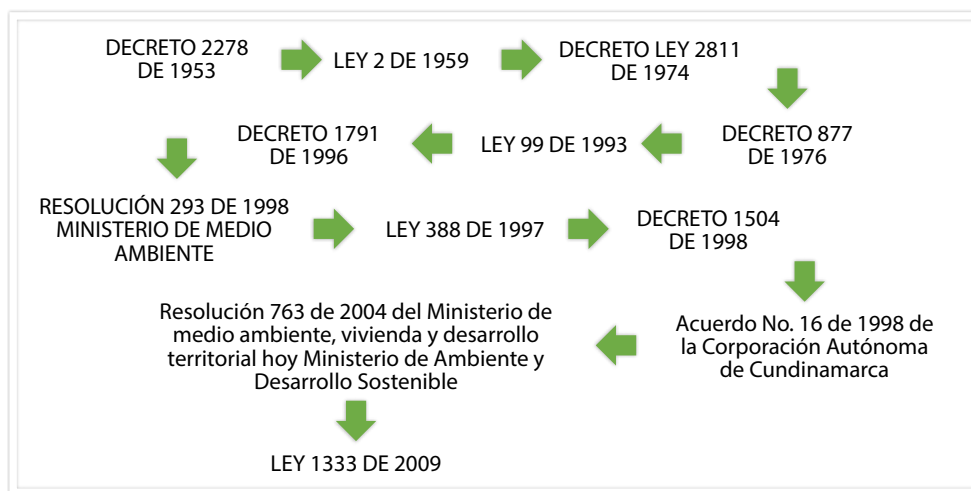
DECRETO 2278 DE 1953

LEY 2 DE 1959

DECRETO LEY 2811 DE 1974

DECRETO 877 DE 1976

LEY 99 DE 1993

DECRETO 1791 DE 1996

RESOLUCIÓN 293 DE 1998 MINISTERIO DE MEDIO AMBIENTE

LEY 388 DE 1997

DECRETO 1504 DE 1998

Acuerdo No. 16 de 1998 de la Corporación Autónoma de Cundinamarca

Resolución 763 de 2004 del Ministerio de medio ambiente, vivienda y desarrollo territorial hoy Ministerio de Ambiente y Desarrollo Sostenible

LEY 1333 DE 2009